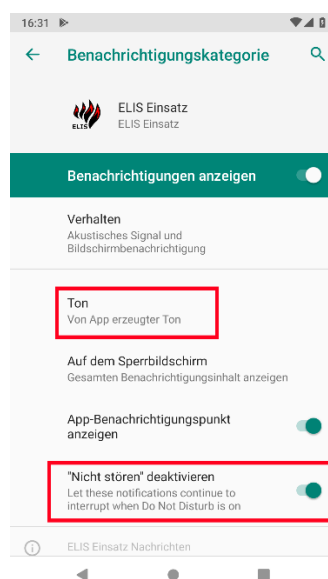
16:31

Benachrichtigungskategorie

ELIS Einsatz
ELIS Einsatz

ELIS

Benachrichtigungen anzeigen

Verhalten
Akustisches Signal und Bildschirmbenachrichtigung

Ton
Von App erzeugter Ton

Auf dem Sperrbildschirm
Gesamten Benachrichtigungsinhalt anzeigen

App-Benachrichtigungspunkt anzeigen

"Nicht stören" deaktivieren
Let these notifications continue to interrupt when Do Not Disturb is on

ELIS Einsatz Nachrichten